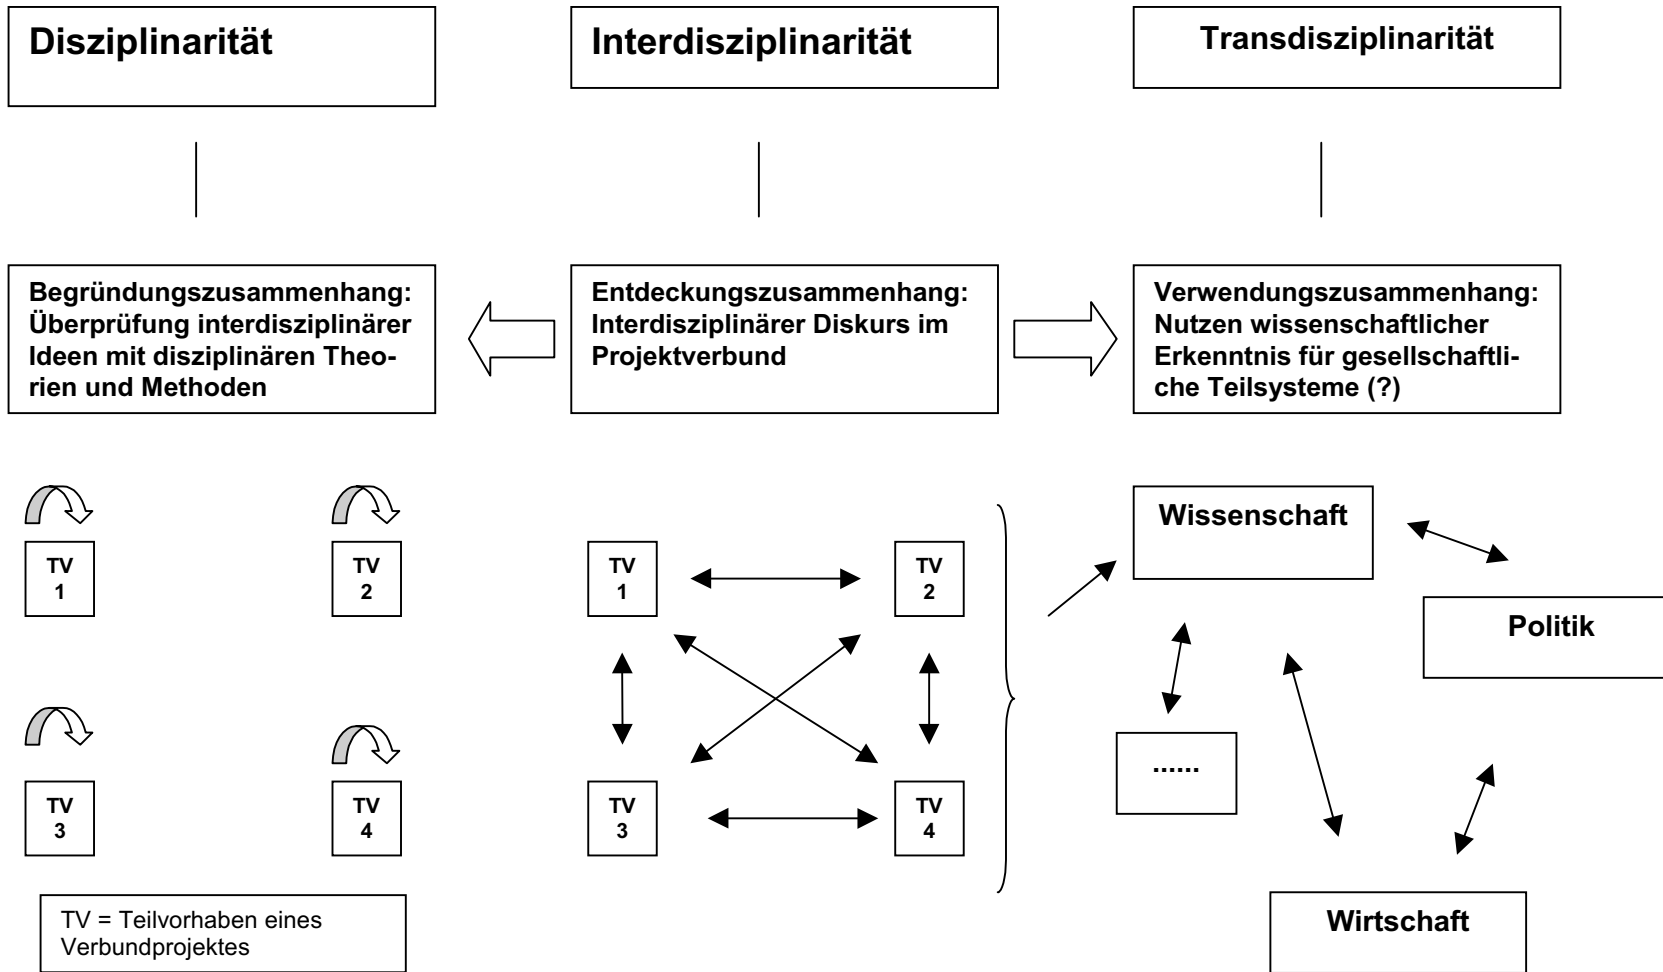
Disziplinarität

Interdisziplinarität

Transdisziplinarität

Begründungszusammenhang: Überprüfung interdisziplinärer Ideen mit disziplinären Theorien und Methoden

Entdeckungszusammenhang: Interdisziplinärer Diskurs im Projektverbund

Verwendungszusammenhang: Nutzen wissenschaftlicher Erkenntnis für gesellschaftliche Teilsysteme (?)

TV 1

TV 2

TV 3

TV 4

TV 1

TV 2

TV 3

TV 4

Wissenschaft

Politik

......

Wirtschaft

TV = Teilvorhaben eines Verbundprojektes